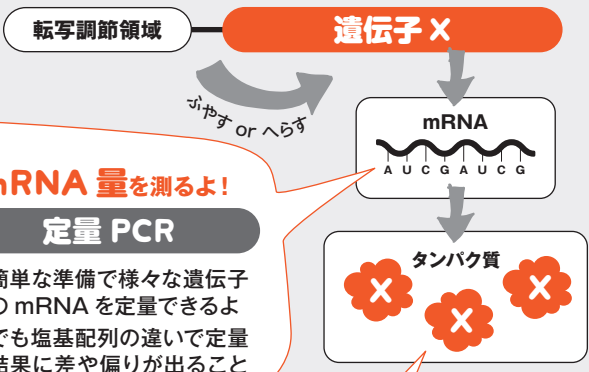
転写調節領域

遺伝子 X

ふやす or へらす

mRNA

A U C G A U C G

タンパク質

X

X

X

mRNA 量を測るよ!

定量 PCR

簡単な準備で様々な遺伝子の mRNA を定量できるよ

でも塩基配列の違いで定量結果に差や偏りが出ること